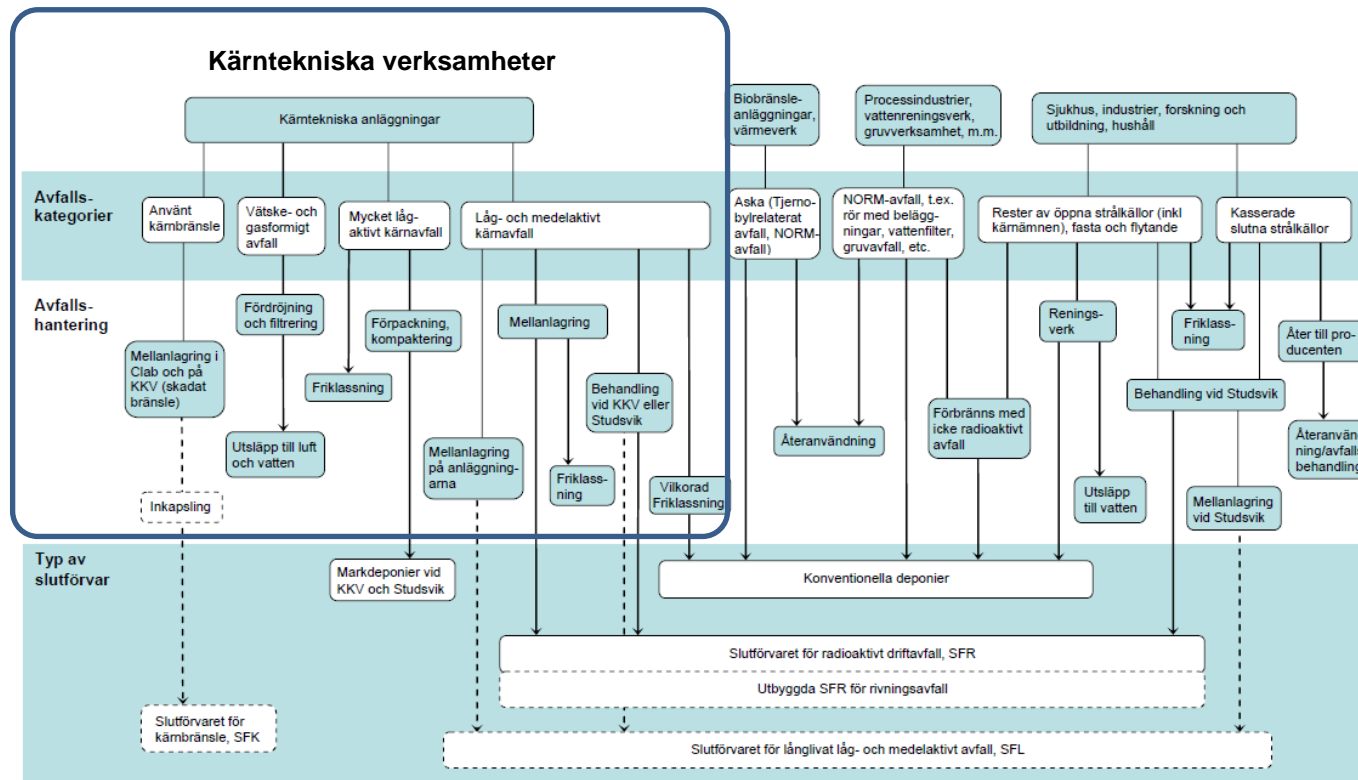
Kärntekniska verksamheter

Kärntekniska anläggningar

Biobränsleanläggningar, värmeverk

Processindustrier, vattenreningsverk, gruvverksamhet, m.m.

Sjukhus, industrier, forskning och utbildning, hushåll

Avfallskategorier

Använt kärnbränsle

Vätske- och gasformigt avfall

Mycket lågaktivt kärnavfall

Låg- och medelaktivt kärnavfall

Aska (Tjernobylrelaterat avfall, NORM-avfall)

NORM-avfall, t.ex. rör med beläggningar, vattenfilter, gruvavfall, etc.

Rester av öppna strålkällor (inkl kärnämnen), fasta och flytande

Kasserade slutna strålkällor

Avfallshantering

Fördröjning och filtrering

Förpackning, kompaktering

Mellanlagring

Reningsverk

Friklassning

Åter till producenten

Mellanlagring i Clab och på KKV (skadat bränsle)

Friklassning

Behandling vid KKV eller Studsvik

Behandling vid Studsvik

Förbränns med icke radioaktivt avfall

Återanvändning

Återanvändning/avfallsbehandling

Utsläpp till luft och vatten

Mellanlagring på anläggningarna

Friklassning

Vilkorad Friklassning

Utsläpp till vatten

Mellanlagring vid Studsvik

Inkapsling

Typ av slutförvar

Markdeponier vid KKV och Studsvik

Konventionella deponier

Slutförvaret för radioaktivt driftavfall, SFR

Utbyggda SFR för rivningsavfall

Slutförvaret för kärnbränsle, SFK

Slutförvaret för långlivat låg- och medelaktivt avfall, SFL